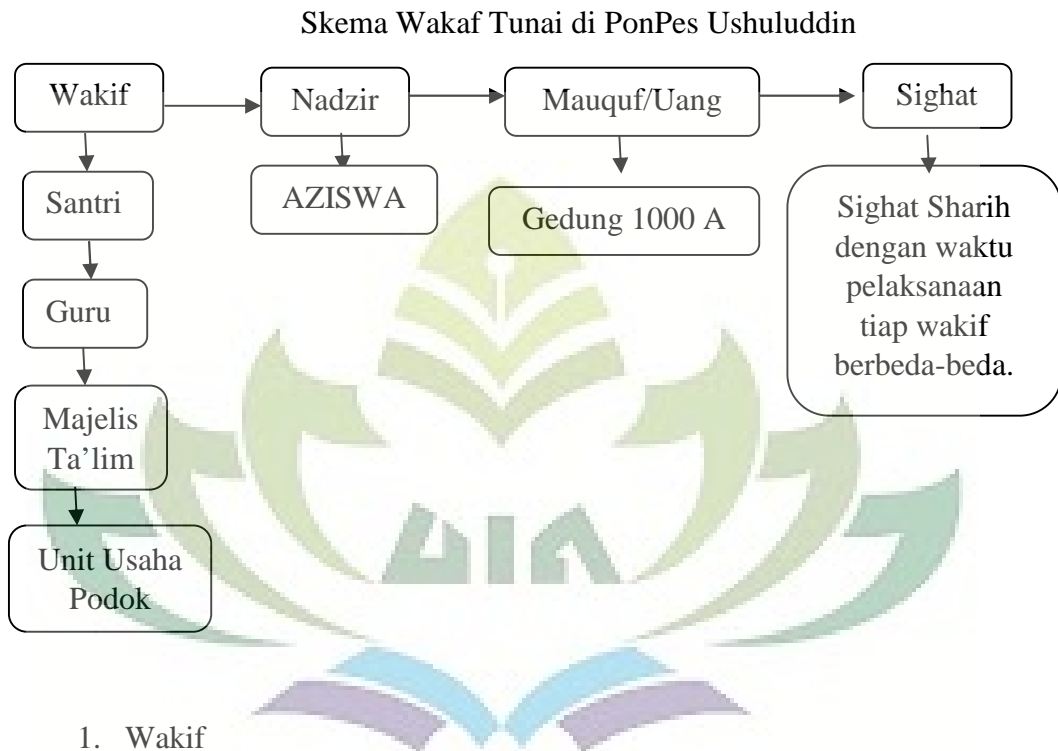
Skema Wakaf Tunai di PonPes Ushuluddin

Wakif

Nadzir

Mauquf/Uang

Sighat

Santri

AZISWA

Gedung 1000 A

Sighat Sharih dengan waktu pelaksanaan tiap wakif berbeda-beda.

Guru

Majelis Ta'lim

Unit Usaha Podok

1. Wakif